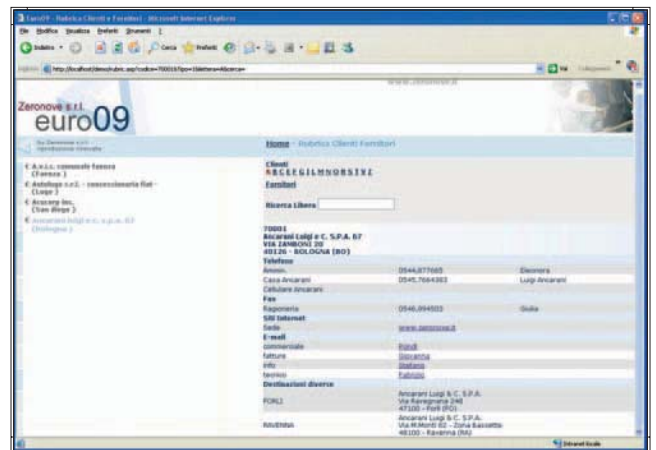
Euro09 - Rubrica Clienti e Fornitori - Microsoft Internet Explorer

File Modifica Visualizza Preferiti Strumenti ?

Indietro Cerca Preferiti

Indirizzo http://localhost/demo/rubric.asp?codice=70001&Tipo=1&lettera=A&cerca= Vai Collegamenti

Zeronove s.r.l.

euro09

www.zeronove.it

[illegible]

A.e.i.c. commerciale faenza (Faenza )

Autologo s.r.l. - concessionaria fiat - (Lugo )

Accorsy Inc. (San diego )

Ancarani Luigi e C. s.p.a. 67 (Bologna )

Home - Rubrica Clienti Fornitori

Clienti

A B C D E F G I L M N O R S T V Z

Fornitori

Ricerca Libera

70001
Ancarani Luigi e C. S.P.A. 67
VIA ZAMBONI 20
40126 - BOLOGNA (BO)

| Telefono | | |
|---|---|---|
| Ammin. | 0544.877665 | Eleonora |
| Casa Ancarani | 0545.7664383 | Luigi Ancarani |
| Cellulare Ancarani | | |
| Fax | | |
| Ragioneria | 0546.994503 | Giulia |
| Siti Internet | | |
| Sede | www.zeronove.it | |
| E-mail | | |
| commerciale | Rondi | |
| fatture | Giovanna | |
| info | Stefania | |
| tecnico | Fabrizio | |
| Destinazioni diverse | | |
| FORLI | Ancarani Luigi & C. S.P.A. Via Ravegnana 248 47100 - Forlì (FO) | |
| RAVENNA | Ancarani Luigi & C. S.P.A. Via M.Monti 82 - Zona Bassette 48100 - Ravenna (RA) | |

Intranet locale